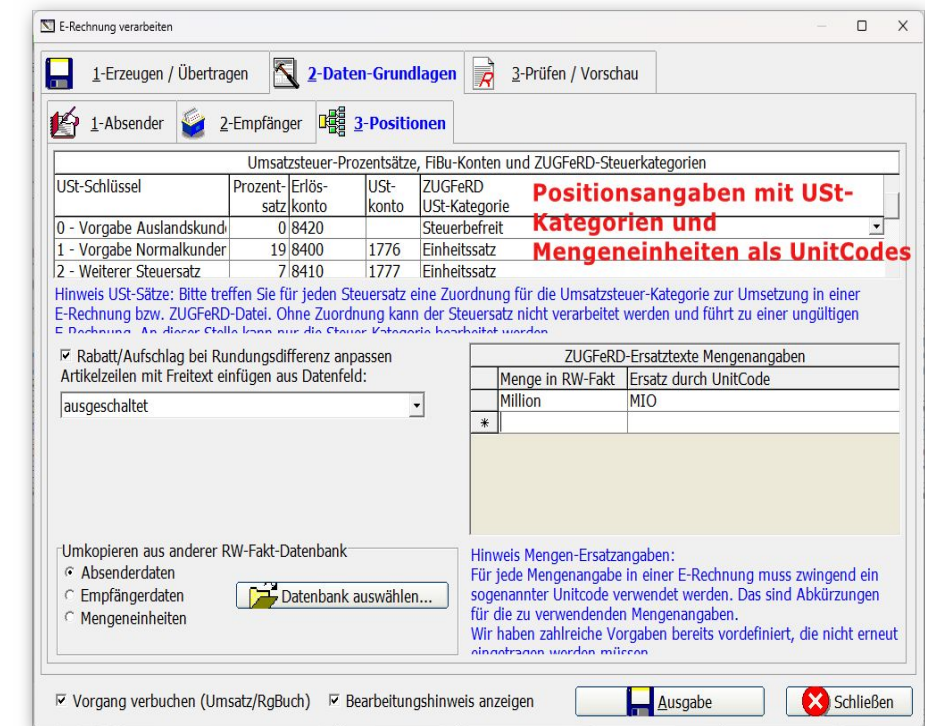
E-Rechnung verarbeiten

1-Erzeugen / Übertragen
2-Daten-Grundlagen
3-Prüfen / Vorschau

1-Absender
2-Empfänger
3-Positionen

Umsatzsteuer-Prozentsätze, FiBu-Konten und ZUGFeRD-Steuerkategorien

| USt-Schlüssel | Prozentsatz | Erlöskonto | USt-konto | ZUGFeRD USt-Kategorie |
|---|---|---|---|---|
| 0 - Vorgabe Auslandskund | 0 | 8420 | | Steuerbefreit |
| 1 - Vorgabe Normalkunder | 19 | 8400 | 1776 | Einheitssatz |
| 2 - Weiterer Steuersatz | 7 | 8410 | 1777 | Einheitssatz |

Positionsangaben mit USt-Kategorien und Mengeneinheiten als UnitCodes

Hinweis USt-Sätze: Bitte treffen Sie für jeden Steuersatz eine Zuordnung für die Umsatzsteuer-Kategorie zur Umsetzung in einer E-Rechnung bzw. ZUGFeRD-Datei. Ohne Zuordnung kann der Steuersatz nicht verarbeitet werden und führt zu einer ungültigen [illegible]

☑ Rabatt/Aufschlag bei Rundungsdifferenz anpassen
Artikelzeilen mit Freitext einfügen aus Datenfeld:
ausgeschaltet

ZUGFeRD-Ersatztexte Mengenangaben

| | Menge in RW-Fakt | Ersatz durch UnitCode |
|---|---|---|
| | Million | MIO |
| * | | |

Umkopieren aus anderer RW-Fakt-Datenbank
Absenderdaten
Empfängerdaten
Mengeneinheiten
Datenbank auswählen...

Hinweis Mengen-Ersatzangaben:
Für jede Mengenangabe in einer E-Rechnung muss zwingend ein sogenannter Unitcode verwendet werden. Das sind Abkürzungen für die zu verwendenden Mengenangaben.
Wir haben zahlreiche Vorgaben bereits vordefiniert, die nicht erneut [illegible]

☑ Vorgang verbuchen (Umsatz/RgBuch)
☑ Bearbeitungshinweis anzeigen
Ausgabe
Schließen